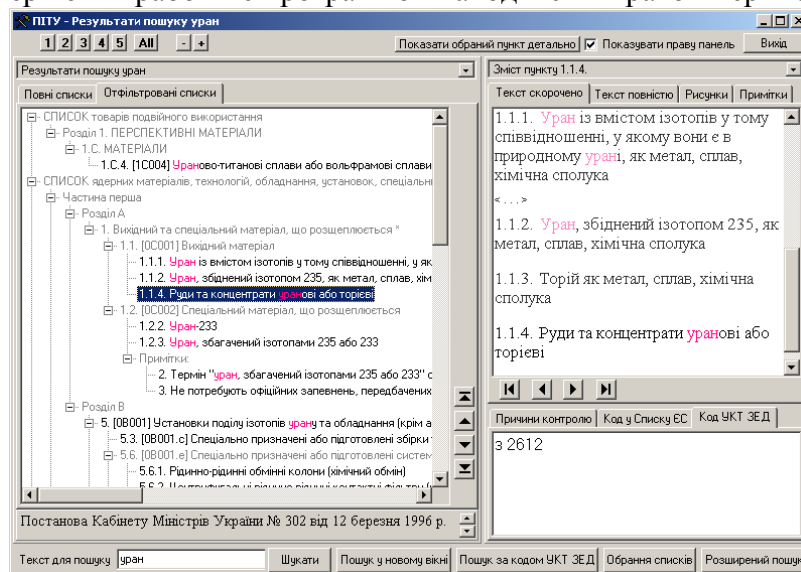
ПІТУ - Результати пошуку уран

1 2 3 4 5 All - +

Показати обраний пункт детально ☑ Показувати праву панель Вихід

Результати пошуку уран

Повні списки Отфільтровані списки

СПИСОК товарів подвійного використання
Розділ 1. ПЕРСПЕКТИВНІ МАТЕРІАЛИ
1.С. МАТЕРІАЛИ
1.С.4. [1C004] Уран-титанові сплави або вольфрамові сплави
СПИСОК ядерних матеріалів, технологій, обладнання, установок, спеціальні
Частина перша
Розділ А
1. Вихідний та спеціальний матеріал, що розщеплюється *
1.1. [0C001] Вихідний матеріал
1.1.1. Уран із вмістом ізотопів у тому співвідношенні, у як
1.1.2. Уран, збіднений ізотопом 235, як метал, сплав, хім
1.1.4. Руди та концентрати уранові або торієві
1.2. [0C002] Спеціальний матеріал, що розщеплюється
1.2.2. Уран-233
1.2.3. Уран, збагачений ізотопами 235 або 233
Примітки:
2. Термін "уран, збагачений ізотопами 235 або 233" с
3. Не потребують офіційних запевнень, передбачених
Розділ В
5. [0B001] Установки поділу ізотопів урану та обладнання (крім а
5.3. [0B001.c] Спеціально призначені або підготовлені збірки
5.6. [0B001.e] Спеціально призначені або підготовлені систем
5.6.1. Рідинно-рідинні обмінні колони (хімічний обмін)
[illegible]

Постанова Кабінету Міністрів України № 302 від 12 березня 1996 р.

Зміст пункту 1.1.4.

Текст скорочено Текст повністю Рисунки Примітки

1.1.1. Уран із вмістом ізотопів у тому співвідношенні, у якому вони є в природному урані, як метал, сплав, хімічна сполука

< . . . >

1.1.2. Уран, збіднений ізотопом 235, як метал, сплав, хімічна сполука

1.1.3. Торій як метал, сплав, хімічна сполука

1.1.4. Руди та концентрати уранові або торієві

Причини контролю Код у Списку ЄС Код УКТ ЗЕД

з 2612

Текст для пошуку уран Шукати Пошук у новому вікні Пошук за кодом УКТ ЗЕД Обрання списків Розширений пошук